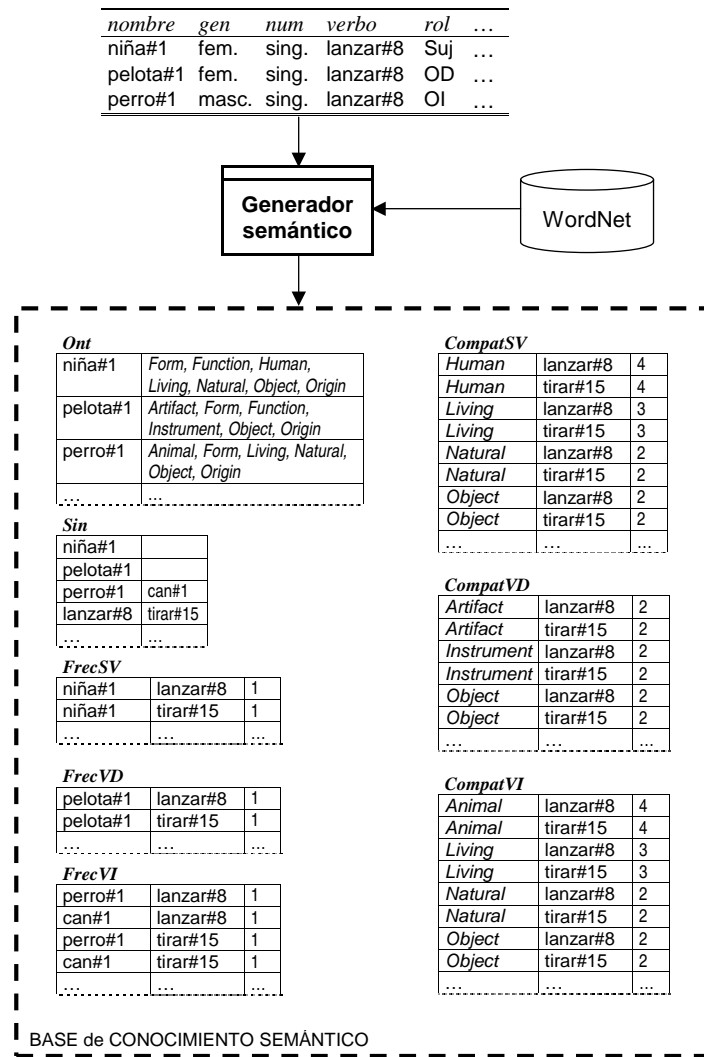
| nombre | gen | num | verbo | rol | … |
|---|---|---|---|---|---|
| niña#1 | fem. | sing. | lanzar#8 | Suj | … |
| pelota#1 | fem. | sing. | lanzar#8 | OD | … |
| perro#1 | masc. | sing. | lanzar#8 | OI | … |

Generador semántico

WordNet

Ont

| | |
|---|---|
| niña#1 | Form, Function, Human, Living, Natural, Object, Origin |
| pelota#1 | Artifact, Form, Function, Instrument, Object, Origin |
| perro#1 | Animal, Form, Living, Natural, Object, Origin |
| … | … |

Sin

| | |
|---|---|
| niña#1 | |
| pelota#1 | |
| perro#1 | can#1 |
| lanzar#8 | tirar#15 |
| … | … |

FrecSV

| | | |
|---|---|---|
| niña#1 | lanzar#8 | 1 |
| niña#1 | tirar#15 | 1 |
| … | … | … |

FrecVD

| | | |
|---|---|---|
| pelota#1 | lanzar#8 | 1 |
| pelota#1 | tirar#15 | 1 |
| … | … | … |

FrecVI

| | | |
|---|---|---|
| perro#1 | lanzar#8 | 1 |
| can#1 | lanzar#8 | 1 |
| perro#1 | tirar#15 | 1 |
| can#1 | tirar#15 | 1 |
| … | … | … |

CompatSV

| | | |
|---|---|---|
| Human | lanzar#8 | 4 |
| Human | tirar#15 | 4 |
| Living | lanzar#8 | 3 |
| Living | tirar#15 | 3 |
| Natural | lanzar#8 | 2 |
| Natural | tirar#15 | 2 |
| Object | lanzar#8 | 2 |
| Object | tirar#15 | 2 |
| … | … | … |

CompatVD

| | | |
|---|---|---|
| Artifact | lanzar#8 | 2 |
| Artifact | tirar#15 | 2 |
| Instrument | lanzar#8 | 2 |
| Instrument | tirar#15 | 2 |
| Object | lanzar#8 | 2 |
| Object | tirar#15 | 2 |
| … | … | … |

CompatVI

| | | |
|---|---|---|
| Animal | lanzar#8 | 4 |
| Animal | tirar#15 | 4 |
| Living | lanzar#8 | 3 |
| Living | tirar#15 | 3 |
| Natural | lanzar#8 | 2 |
| Natural | tirar#15 | 2 |
| Object | lanzar#8 | 2 |
| Object | tirar#15 | 2 |
| … | … | … |

BASE de CONOCIMIENTO SEMÁNTICO